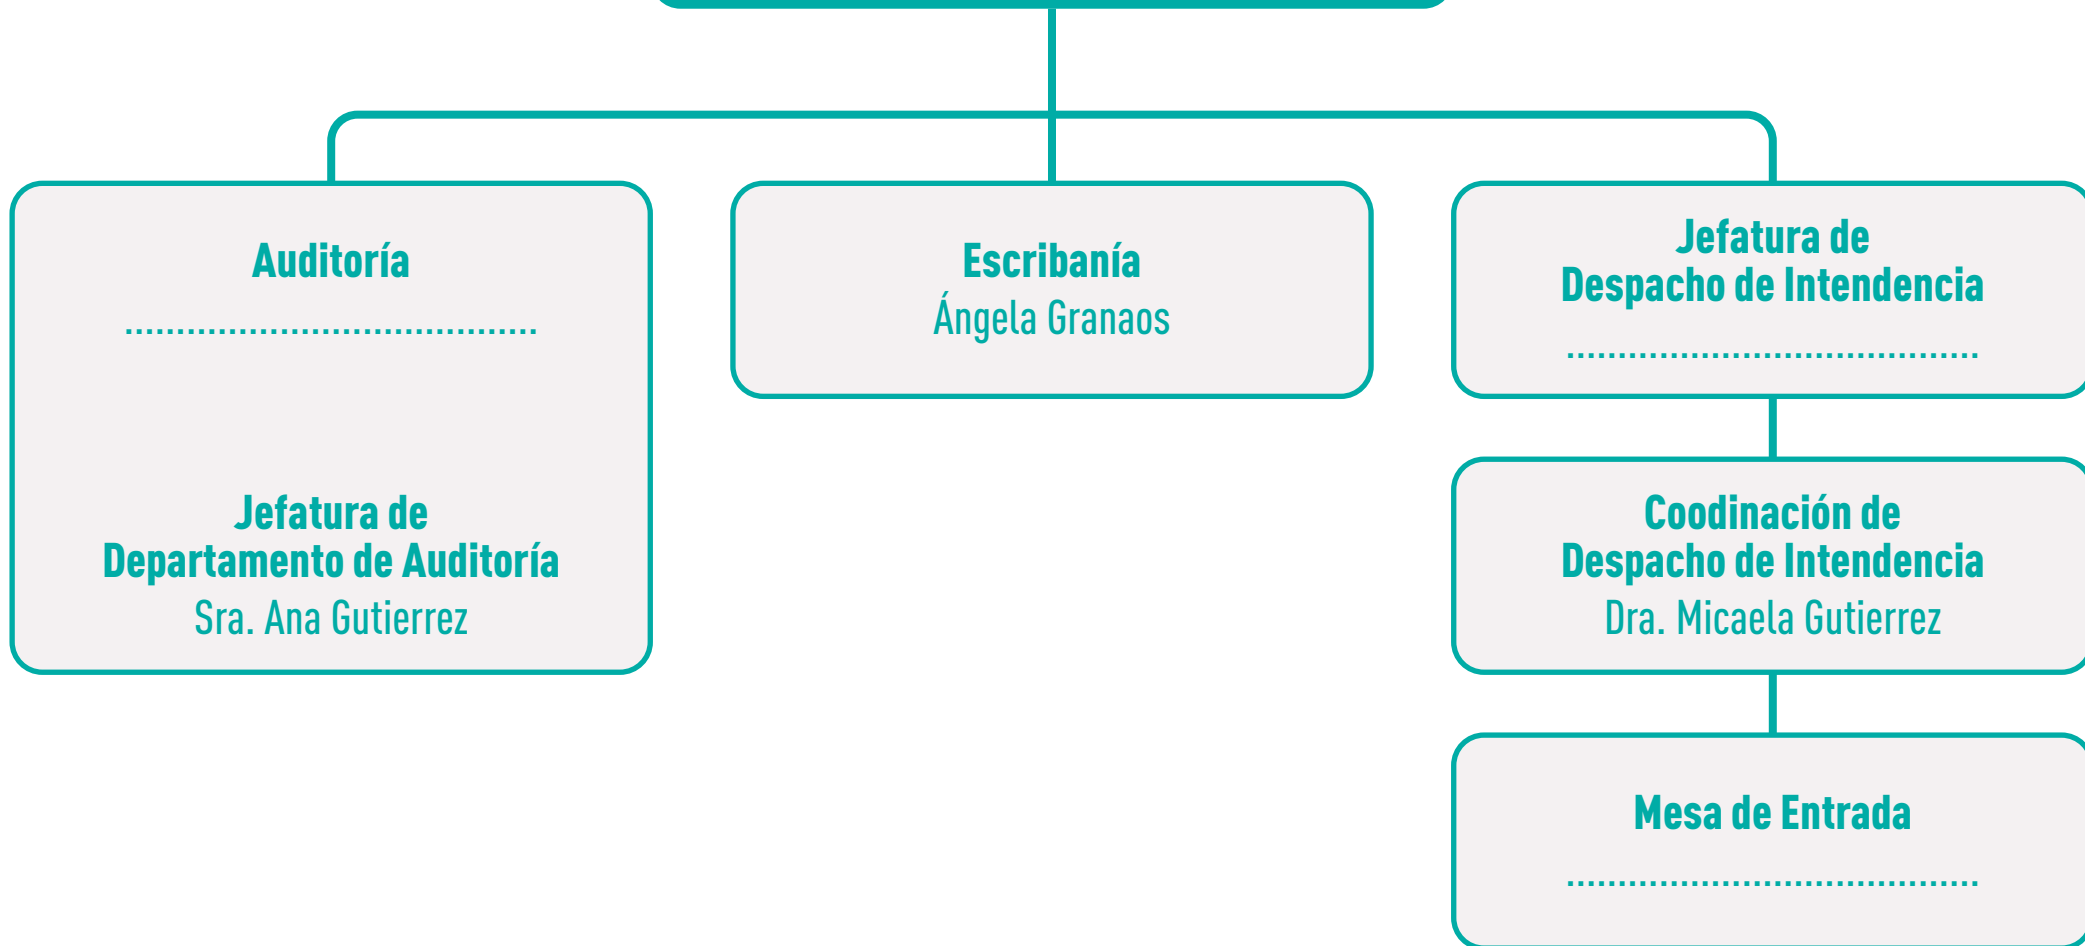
Auditoría

.....................................

Jefatura de
Departamento de Auditoría
Sra. Ana Gutierrez

Escribanía
Ángela Granaos

Jefatura de
Despacho de Intendencia

.....................................

Coodinación de
Despacho de Intendencia
Dra. Micaela Gutierrez

Mesa de Entrada

.....................................